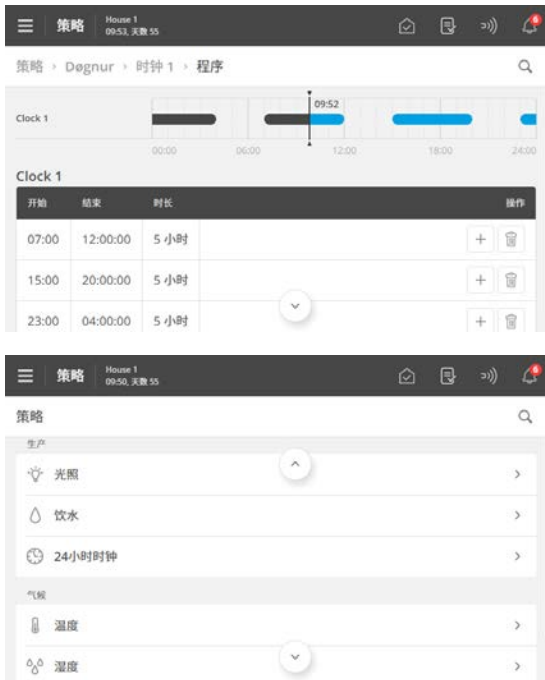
策略 House 1
09:53, 天数 55

策略 › Døgnur › 时钟 1 › 程序

Clock 1

09:52

00:00 06:00 12:00 18:00 24:00

Clock 1

| 开始 | 结束 | 时长 | 操作 |
|---|---|---|---|
| 07:00 | 12:00:00 | 5 小时 | |
| 15:00 | 20:00:00 | 5 小时 | |
| 23:00 | 04:00:00 | 5 小时 | |

策略 House 1
09:50, 天数 55

策略

生产

光照

饮水

24小时时钟

气候

温度

湿度